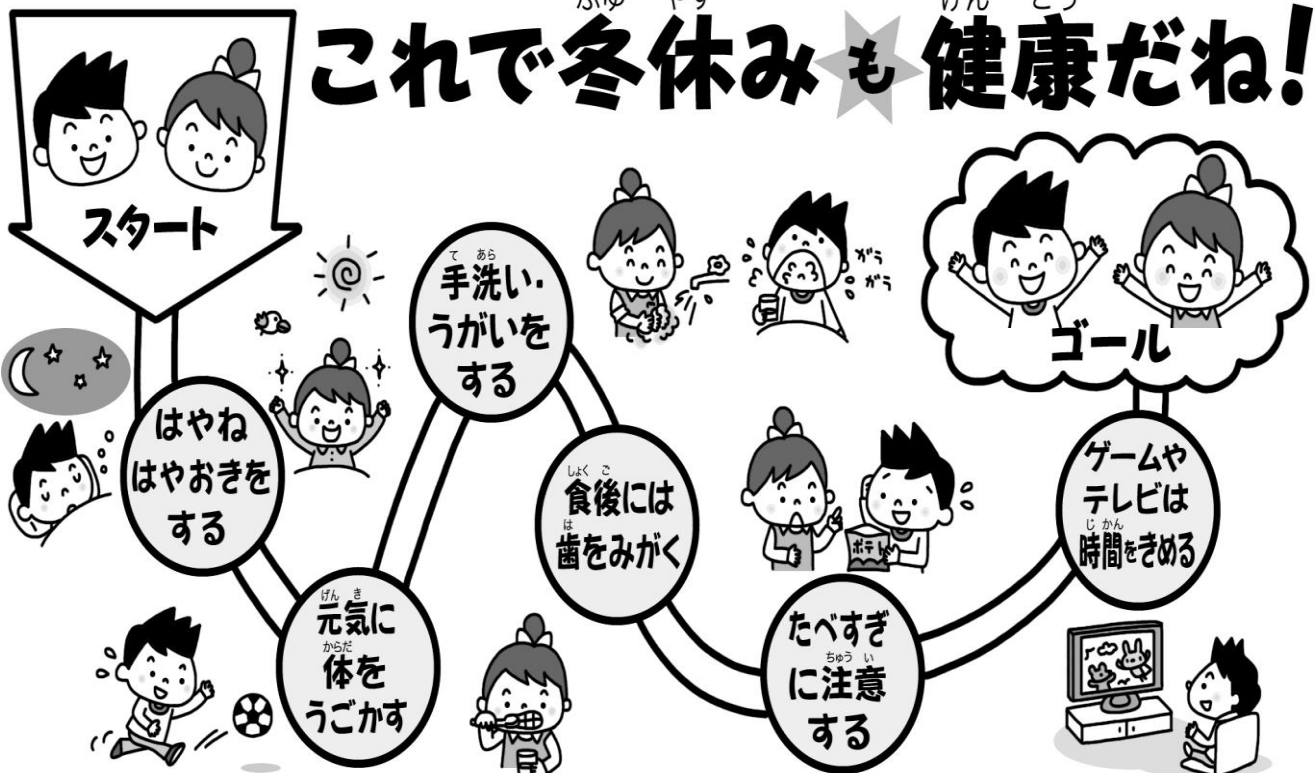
これで冬休みも健康だね!

スタート

はやね はやおきを する

元気に 体を うごかす

手洗い・うがいを する

ガラ ガラ

食後には 歯をみがく

ポテト

たべすぎ に注意 する

ゲームや テレビは 時間をきめる

ゴール